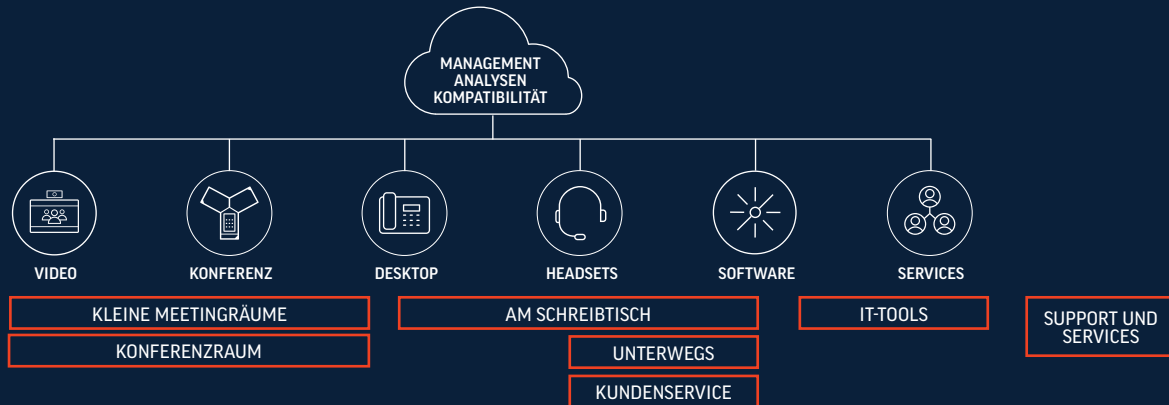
MANAGEMENT
ANALYSEN
KOMPATIBILITÄT

VIDEO

KONFERENZ

DESKTOP

HEADSETS

SOFTWARE

SERVICES

KLEINE MEETINGRÄUME

KONFERENZRAUM

AM SCHREIBTISCH

UNTERWEGS

KUNDENSERVICE

IT-TOOLS

SUPPORT UND SERVICES